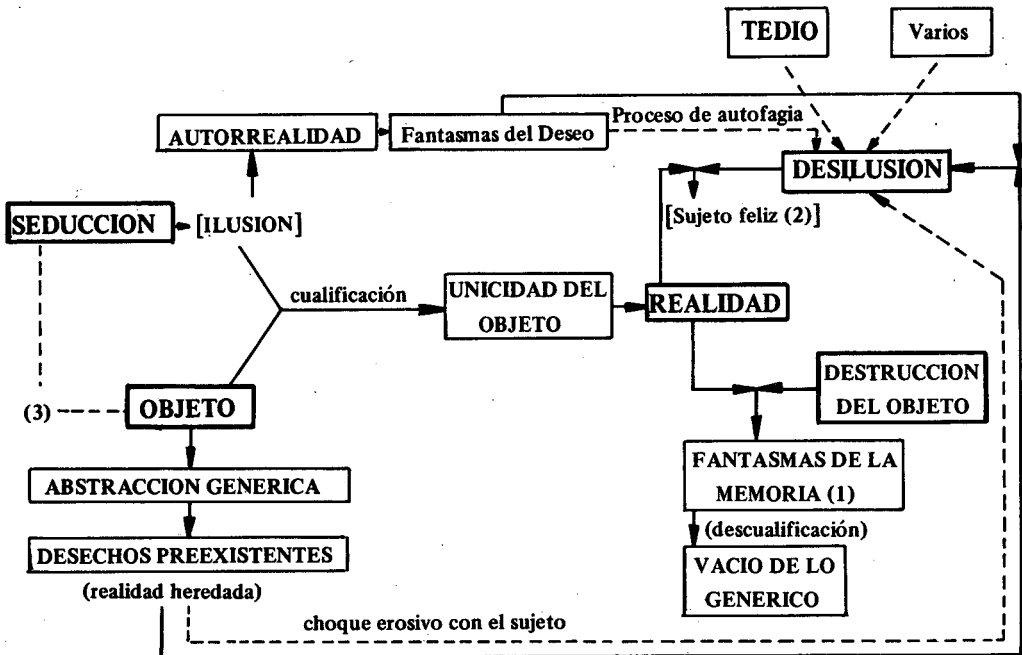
TEDIO

Varios

AUTORREALIDAD

Fantasmas del Deseo

Proceso de autofagia

DESILUSION

SEDUCCION

[ILUSION]

[Sujeto feliz (2)]

cualificación

UNICIDAD DEL OBJETO

REALIDAD

DESTRUCCION DEL OBJETO

(3)

OBJETO

ABSTRACCION GENERICA

FANTASMAS DE LA MEMORIA (1)

(descualificación)

DESECHOS PREEXISTENTES

(realidad heredada)

VACIO DE LO GENERICO

choque erosivo con el sujeto